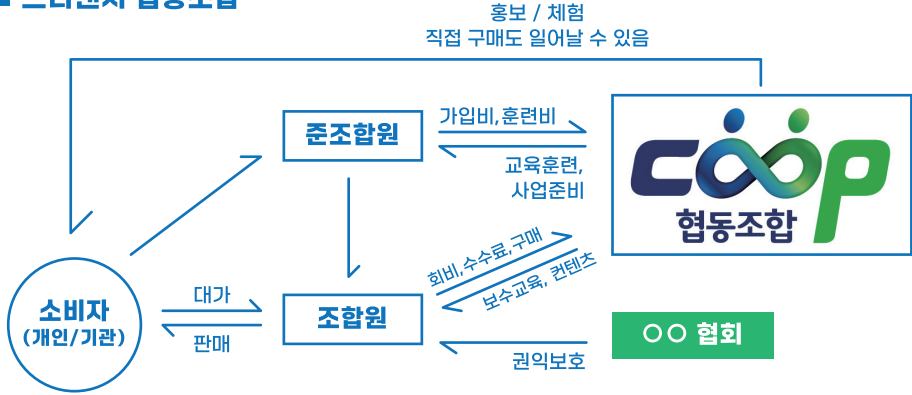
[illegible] 협동조합

홍보 / 체험
직접 구매도 일어날 수 있음

준조합원

가입비,훈련비

교육훈련,
사업준비

coop
협동조합

소비자
(개인/기관)

대가

판매

조합원

회비,수수료,구매

보수교육, 컨텐츠

OO 협회

권익보호